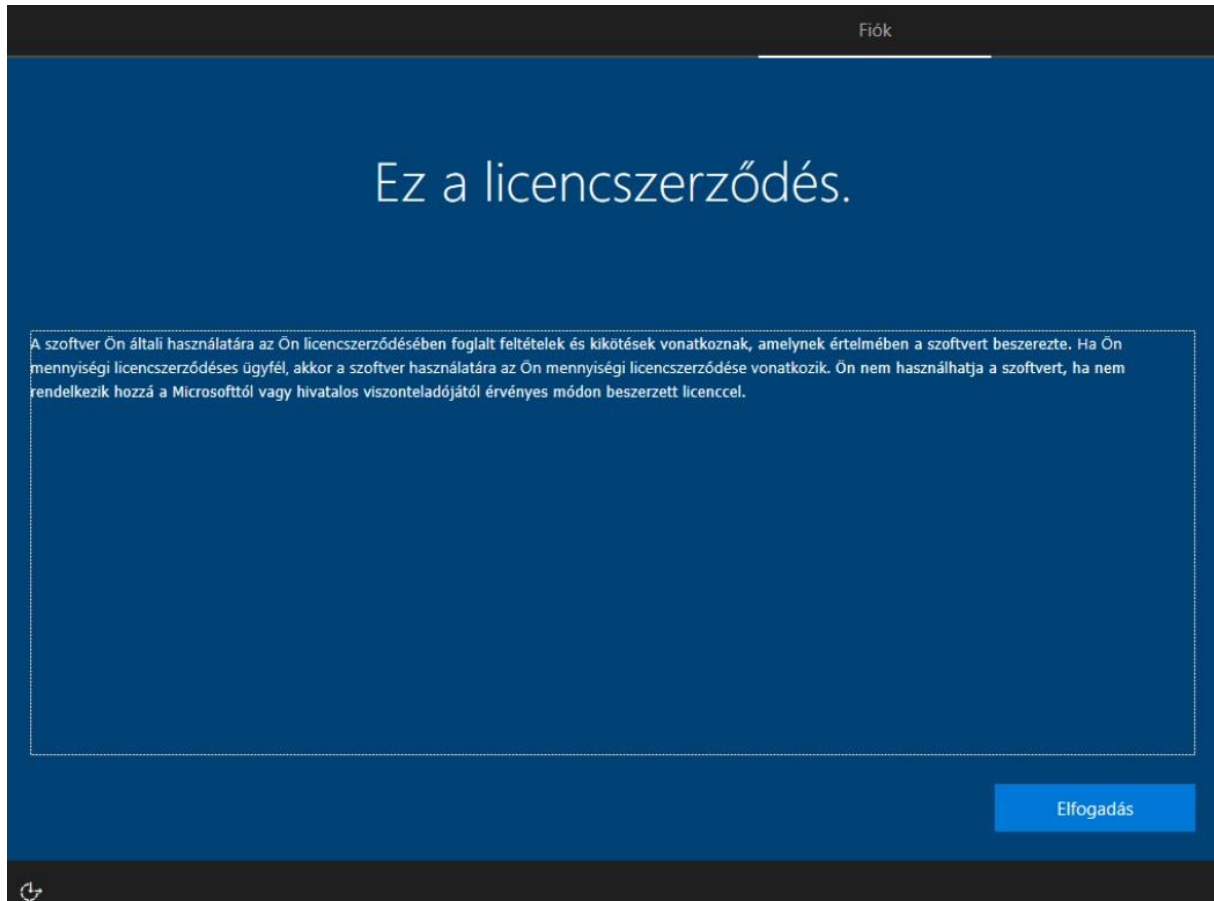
Fiók

Ez a licencszerződés.

A szoftver Ön általi használatára az Ön licencszerződésében foglalt feltételek és kikötések vonatkoznak, amelynek értelmében a szoftvert beszerezte. Ha Ön mennyiségi licencszerződéses ügyfél, akkor a szoftver használatára az Ön mennyiségi licencszerződése vonatkozik. Ön nem használhatja a szoftvert, ha nem rendelkezik hozzá a Microsofttól vagy hivatalos viszonteladójától érvényes módon beszerzett licenccel.

Elfogadás